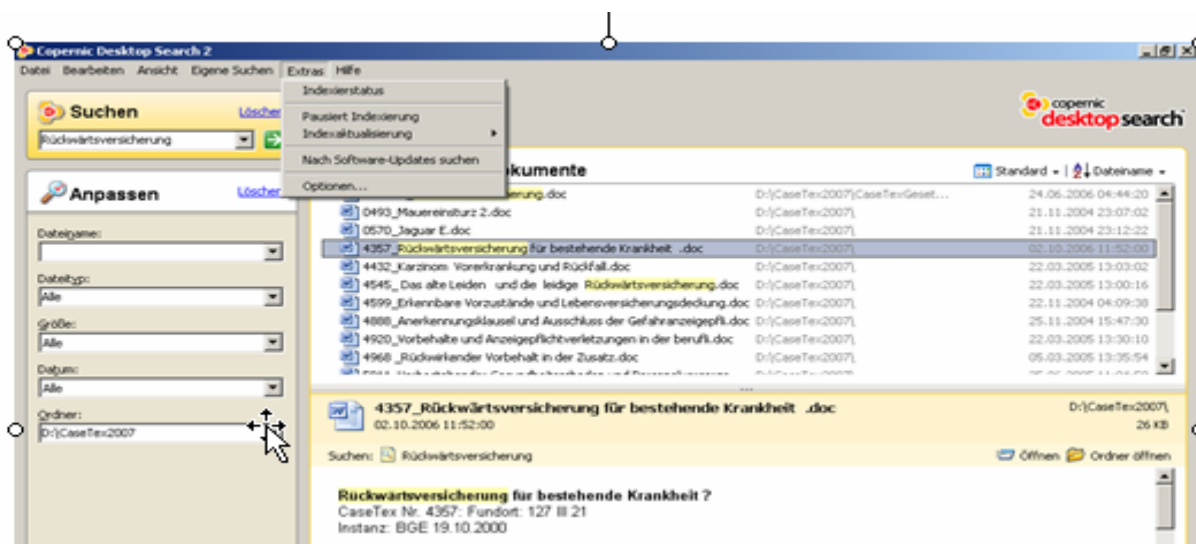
Copernic Desktop Search 2

Datei Bearbeiten Ansicht Eigene Suchen Extras Hilfe

Indexierstatus
Pausiert Indexierung
Indexaktualisierung
Nach Software-Updates suchen
Optionen...

Suchen Löschen
Rückwärtsversicherung

Anpassen Löschen
Dateiname:
Dateityp:
Alle
Größe:
Alle
Datum:
Alle
Ordner:
D:\CaseTex2007

copernic desktop search

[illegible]okumente
Standard | Dateiname

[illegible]erung.doc D:\CaseTex2007\CaseTexGeset... 24.06.2006 04:44:20
0493_Mauereinsturz 2.doc D:\CaseTex2007\ 21.11.2004 23:07:02
0570_Jaguar E.doc D:\CaseTex2007\ 21.11.2004 23:12:22
4357_Rückwärtsversicherung für bestehende Krankheit .doc D:\CaseTex2007\ 02.10.2006 11:52:00
4432_Karzinom Vorerkrankung und Rückfall.doc D:\CaseTex2007\ 22.03.2005 13:03:02
4545_Das alte Leiden und die leidige Rückwärtsversicherung.doc D:\CaseTex2007\ 22.03.2005 13:00:16
4599_Erkennbare Vorzustände und Lebensversicherungsdeckung.doc D:\CaseTex2007\ 22.11.2004 04:09:38
4888_Anerkennungsklausel und Ausschluss der Gefahranzeigepfli.doc D:\CaseTex2007\ 25.11.2004 15:47:30
4920_Vorbehalte und Anzeigepflichtverletzungen in der berufli.doc D:\CaseTex2007\ 22.03.2005 13:30:10
4968_Rückwirkender Vorbehalt in der Zusatz.doc D:\CaseTex2007\ 05.03.2005 13:35:54

4357_Rückwärtsversicherung für bestehende Krankheit .doc D:\CaseTex2007\
02.10.2006 11:52:00 26 KB

Suchen: Rückwärtsversicherung Öffnen Ordner öffnen

Rückwärtsversicherung für bestehende Krankheit ?
CaseTex Nr. 4357: Fundort: 127 III 21
Instanz: BGE 19.10.2000